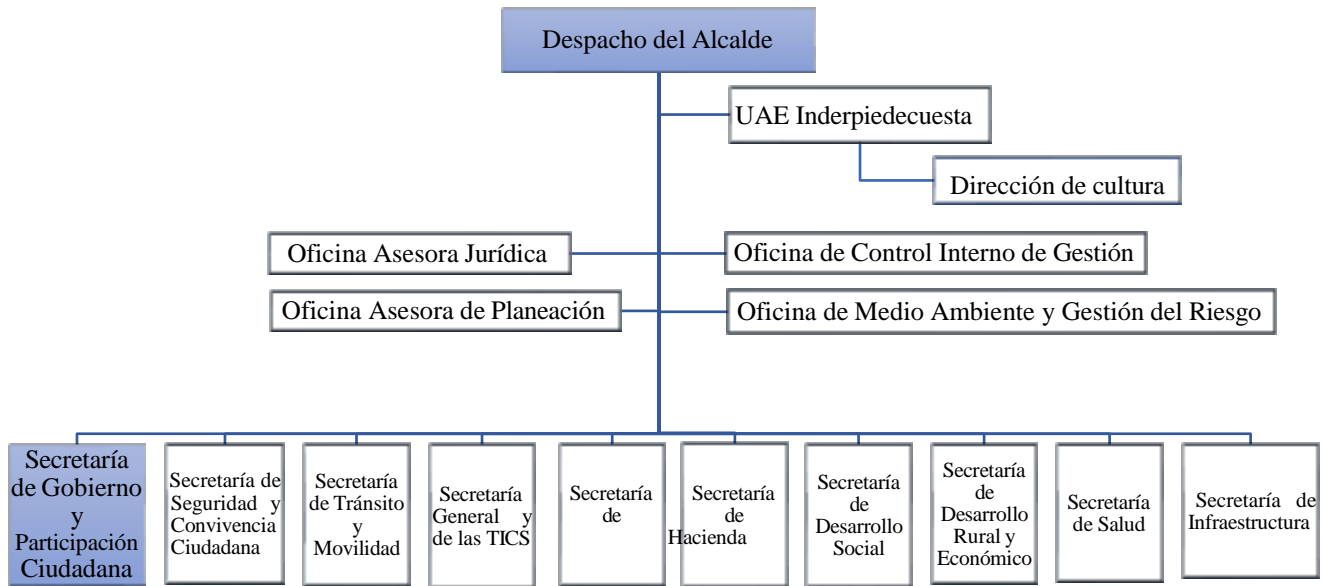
Despacho del Alcalde

UAE Inderpiedecuesta

Dirección de cultura

Oficina Asesora Jurídica

Oficina de Control Interno de Gestión

Oficina Asesora de Planeación

Oficina de Medio Ambiente y Gestión del Riesgo

Secretaría de Gobierno y Participación Ciudadana

Secretaría de Seguridad y Convivencia Ciudadana

Secretaría de Tránsito y Movilidad

Secretaría General y de las TICS

Secretaría de

Secretaría de Hacienda

Secretaría de Desarrollo Social

Secretaría de Desarrollo Rural y Económico

Secretaría de Salud

Secretaría de Infraestructura